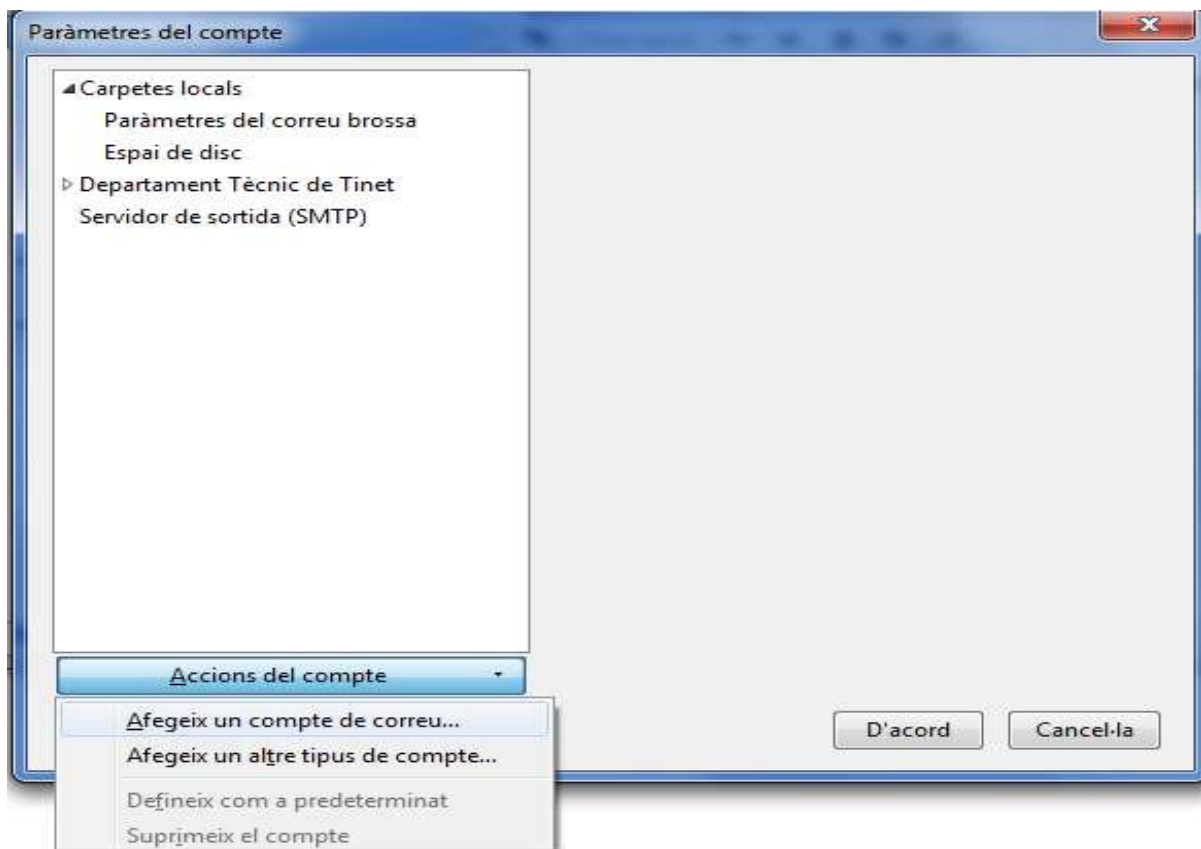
Paràmetres del compte

Carpetes locals
Paràmetres del correu brossa
Espai de disc
Departament Tècnic de Tinet
Servidor de sortida (SMTP)

Accions del compte

Afegeix un compte de correu...
Afegeix un altre tipus de compte...
Defineix com a predeterminat
Suprimeix el compte

D'acord
Cancel·la